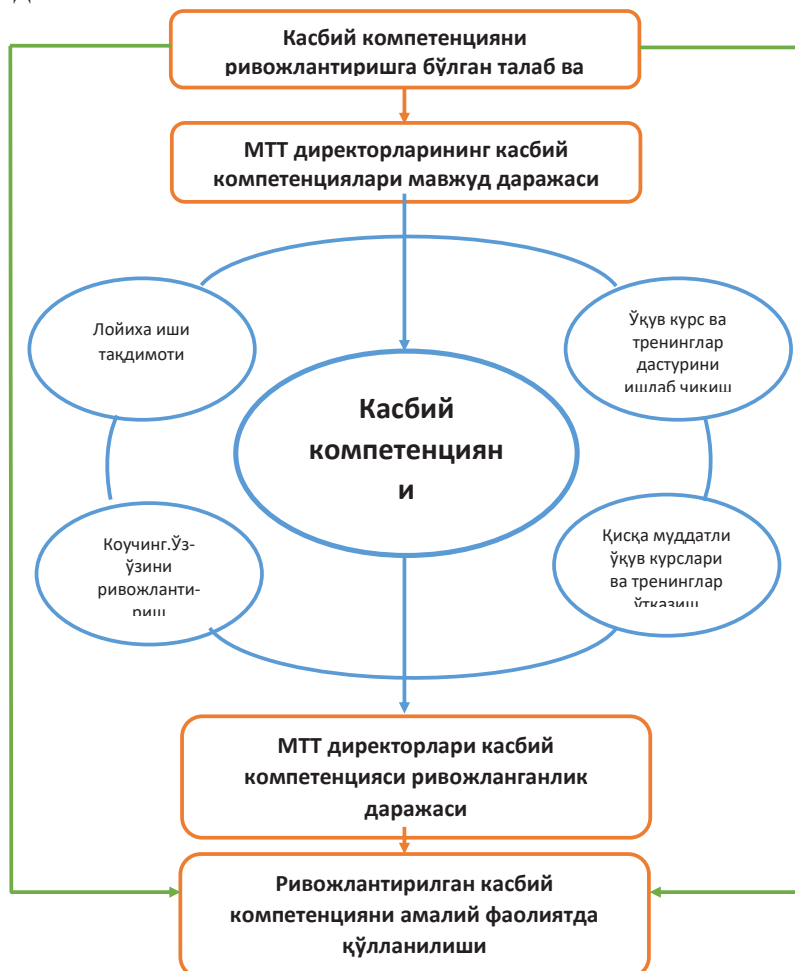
Касбий компетенцияни ривожлантиришга бўлган талаб ва

МТТ директорларининг касбий компетенциялари мавжуд даражаси

Лойиха иши тақдимоти

Ўқув курс ва тренинглар дастурини ишлаб чиқиш

Касбий компетенциян и

Коучинг.Ўз-ўзини ривожланти-риш

Қисқа муддатли ўқув курслари ва тренинглар ўтказиш

МТТ директорлари касбий компетенцияси ривожланганлик даражаси

Ривожлантирилган касбий компетенцияни амалий фаолиятда қўлланилиши